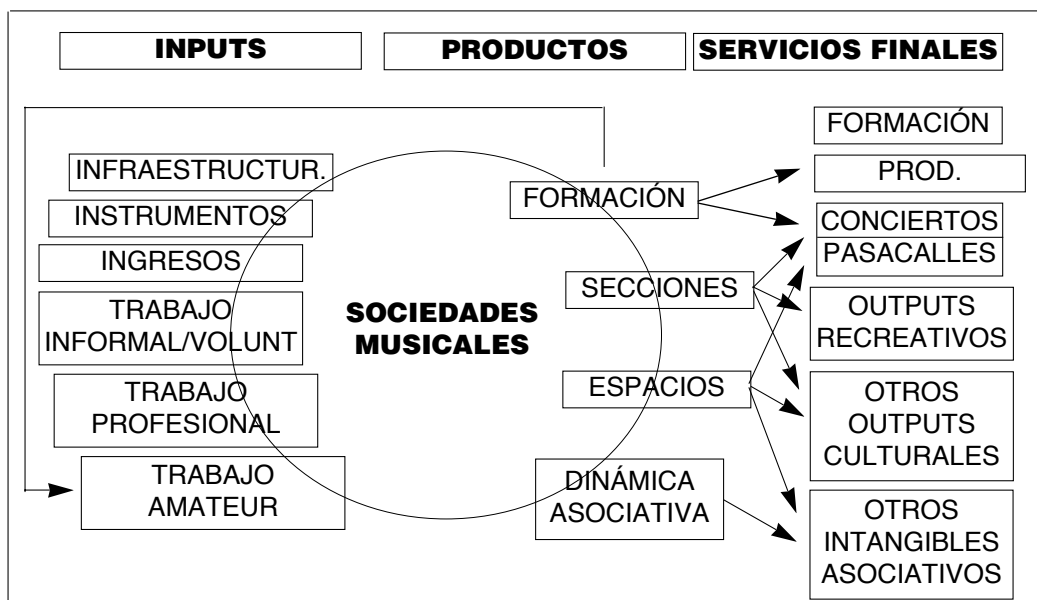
INPUTS

PRODUCTOS

SERVICIOS FINALES

INFRAESTRUCTUR.

INSTRUMENTOS

INGRESOS

TRABAJO INFORMAL/VOLUNT

TRABAJO PROFESIONAL

TRABAJO AMATEUR

SOCIEDADES MUSICALES

FORMACIÓN

SECCIONES

ESPACIOS

DINÁMICA ASOCIATIVA

FORMACIÓN

PROD.

CONCIERTOS

PASACALLES

OUTPUTS RECREATIVOS

OTROS OUTPUTS CULTURALES

OTROS INTANGIBLES ASOCIATIVOS